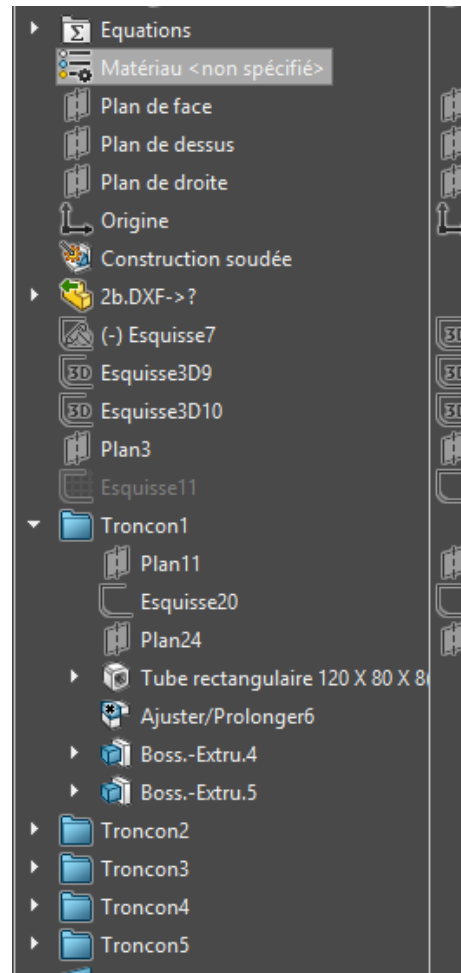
Equations
Matériau <non spécifié>
Plan de face
Plan de dessus
Plan de droite
Origine
Construction soudée
2b.DXF->?
(-) Esquisse7
Esquisse3D9
Esquisse3D10
Plan3
Esquisse11
Troncon1
Plan11
Esquisse20
Plan24
Tube rectangulaire 120 X 80 X 8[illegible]
Ajuster/Prolonger6
Boss.-Extru.4
Boss.-Extru.5
Troncon2
Troncon3
Troncon4
Troncon5